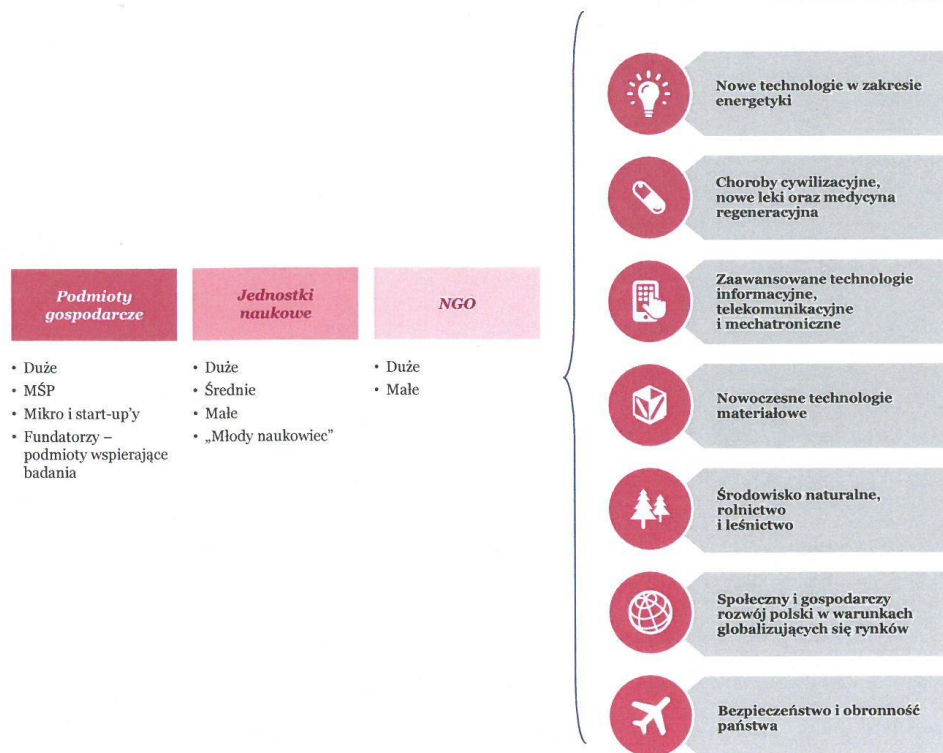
Podmioty gospodarcze

• Duże
• MŚP
• Mikro i start-up'y
• Fundatorzy – podmioty wspierające badania

Jednostki naukowe

• Duże
• Średnie
• Małe
• „Młody naukowiec"

NGO

• Duże
• Małe

Nowe technologie w zakresie energetyki

Choroby cywilizacyjne, nowe leki oraz medycyna regeneracyjna

Zaawansowane technologie informacyjne, telekomunikacyjne i mechatroniczne

Nowoczesne technologie materiałowe

Środowisko naturalne, rolnictwo i leśnictwo

Społeczny i gospodarczy rozwój polski w warunkach globalizujących się rynków

Bezpieczeństwo i obronność państwa